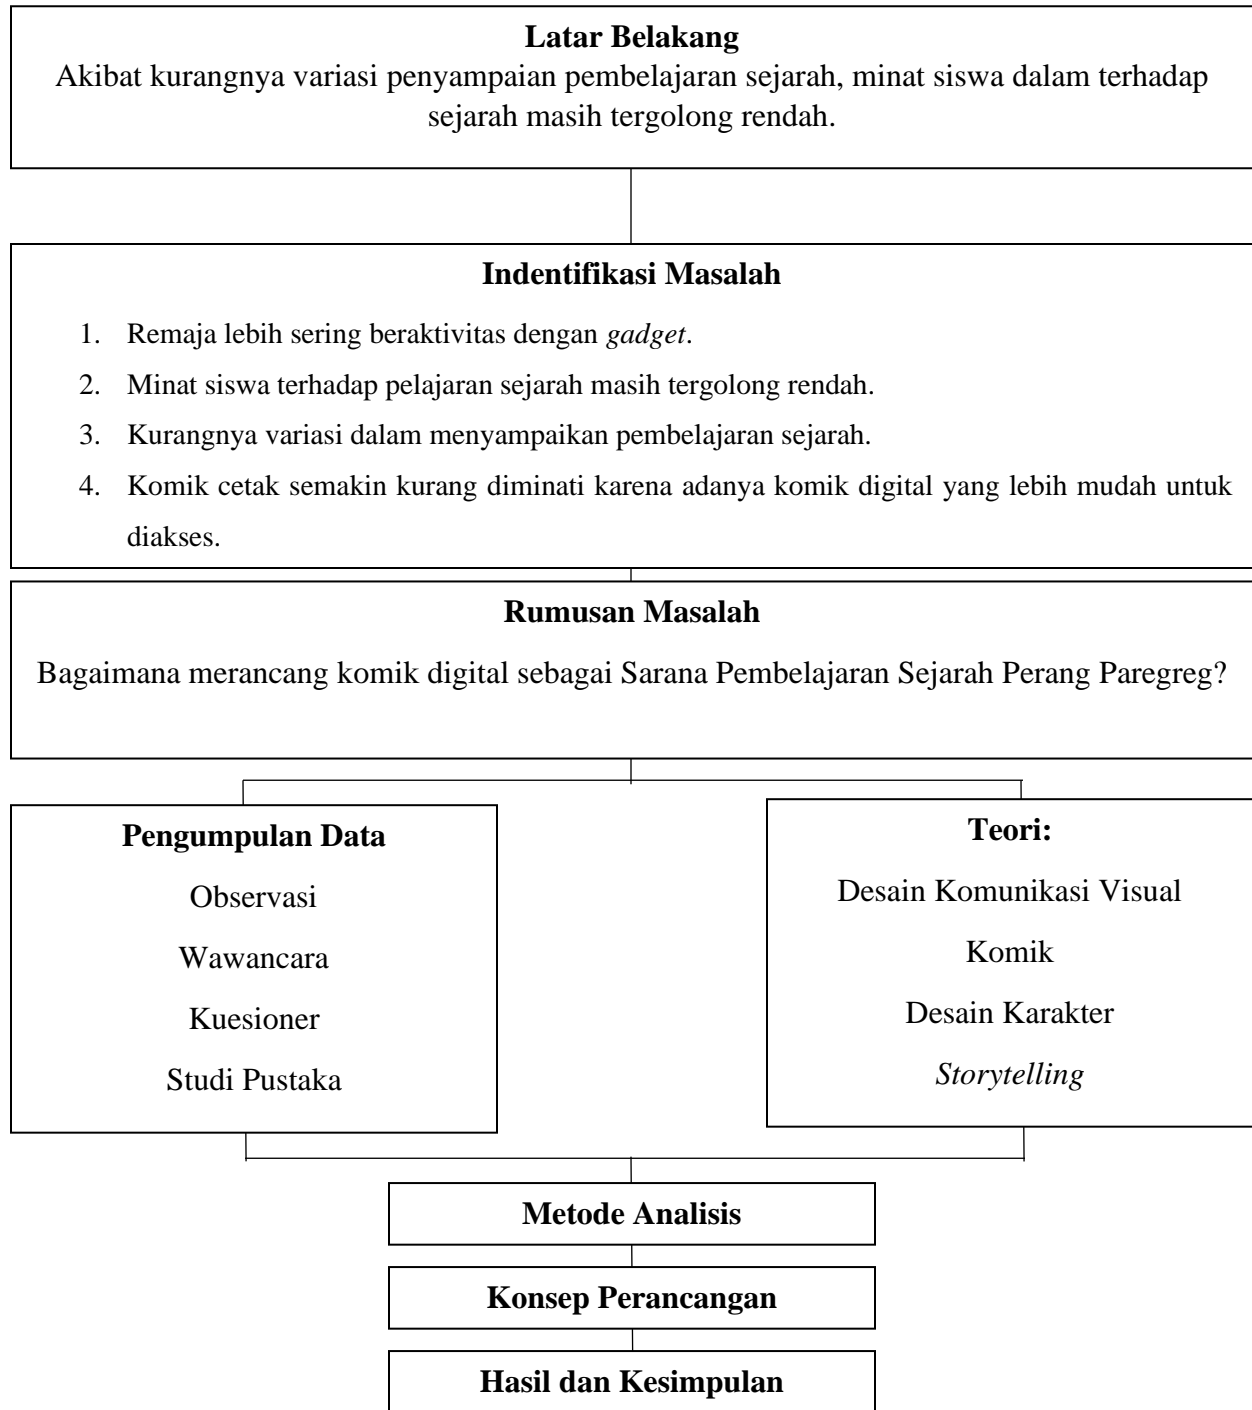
**Latar Belakang**

Akibat kurangnya variasi penyampaian pembelajaran sejarah, minat siswa dalam terhadap sejarah masih tergolong rendah.

**Indentifikasi Masalah**

1. Remaja lebih sering beraktivitas dengan *gadget*.
2. Minat siswa terhadap pelajaran sejarah masih tergolong rendah.
3. Kurangnya variasi dalam menyampaikan pembelajaran sejarah.
4. Komik cetak semakin kurang diminati karena adanya komik digital yang lebih mudah untuk diakses.

**Rumusan Masalah**

Bagaimana merancang komik digital sebagai Sarana Pembelajaran Sejarah Perang Paregreg?

**Pengumpulan Data**

Observasi

Wawancara

Kuesioner

Studi Pustaka

**Teori:**

Desain Komunikasi Visual

Komik

Desain Karakter

*Storytelling*

**Metode Analisis**

**Konsep Perancangan**

**Hasil dan Kesimpulan**